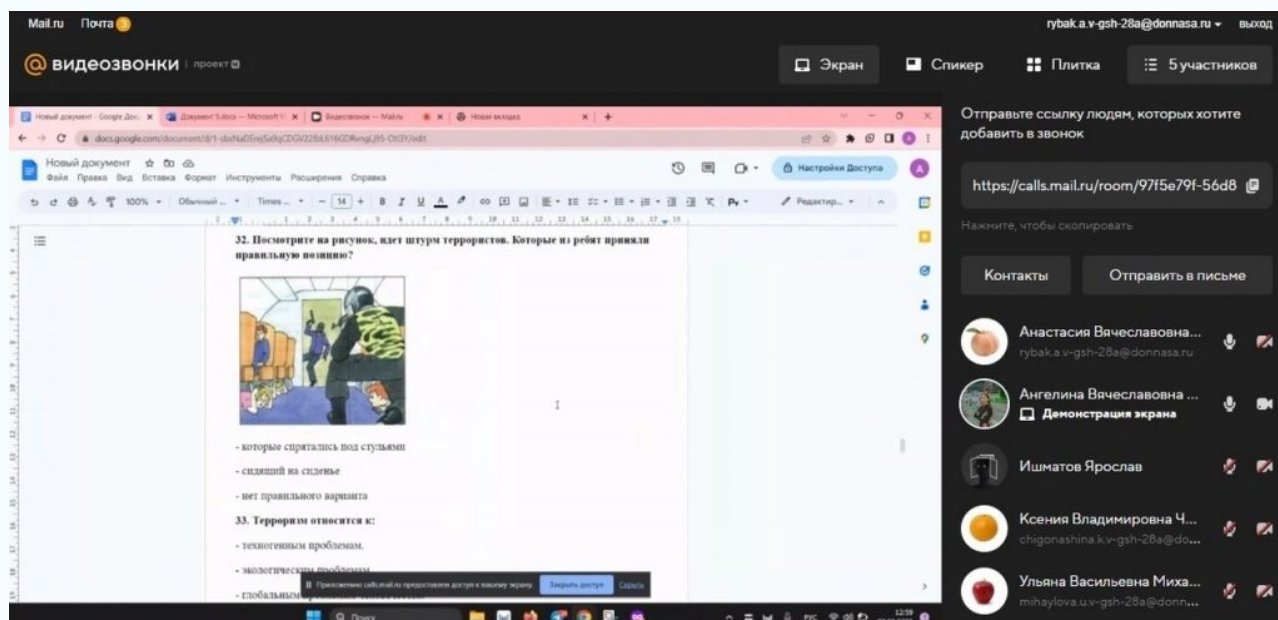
Mail.ru Почта 3

rybak.a.v-gsh-28a@donnasa.ru ▾ выход

@ видеозвонки проект

Экран Спикер Плитка 5 участников

Новый документ - Google Док | Документ 5.docx — Microsoft | Видеозвонок — Mail.ru | Новая вкладка

docs.google.com/document/d/1-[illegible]/edit

Новый документ
Файл Правка Вид Вставка Формат Инструменты Расширения Справка

Настройки Доступа

100% Обычный... Times... 14 Редактир...

32. Посмотрите на рисунок, идет штурм террористов. Которые из ребят приняли правильную позицию?

- которые спрятались под стульями

- сидящий на сиденье

- нет правильного варианта

33. Терроризм относится к:

- техногенным проблемам.

- экологическим проблемам.

- глобальным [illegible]

В Приложение calls.mail.ru предоставлен доступ к вашему экрану. Закрыть доступ Скрыть

Поиск

Отправьте ссылку людям, которых хотите добавить в звонок

https://calls.mail.ru/room/97f5e79f-56d8

Нажмите, чтобы скопировать

Контакты

Отправить в письме

Анастасия Вячеславовна...
rybak.a.v-gsh-28a@donnasa.ru

Ангелина Вячеславовна ...
Демонстрация экрана

Ишматов Ярослав

Ксения Владимировна Ч...
chigonashina.k.v-gsh-28a@do...

Ульяна Васильевна Миха...
mihaylova.u.v-gsh-28a@donn...